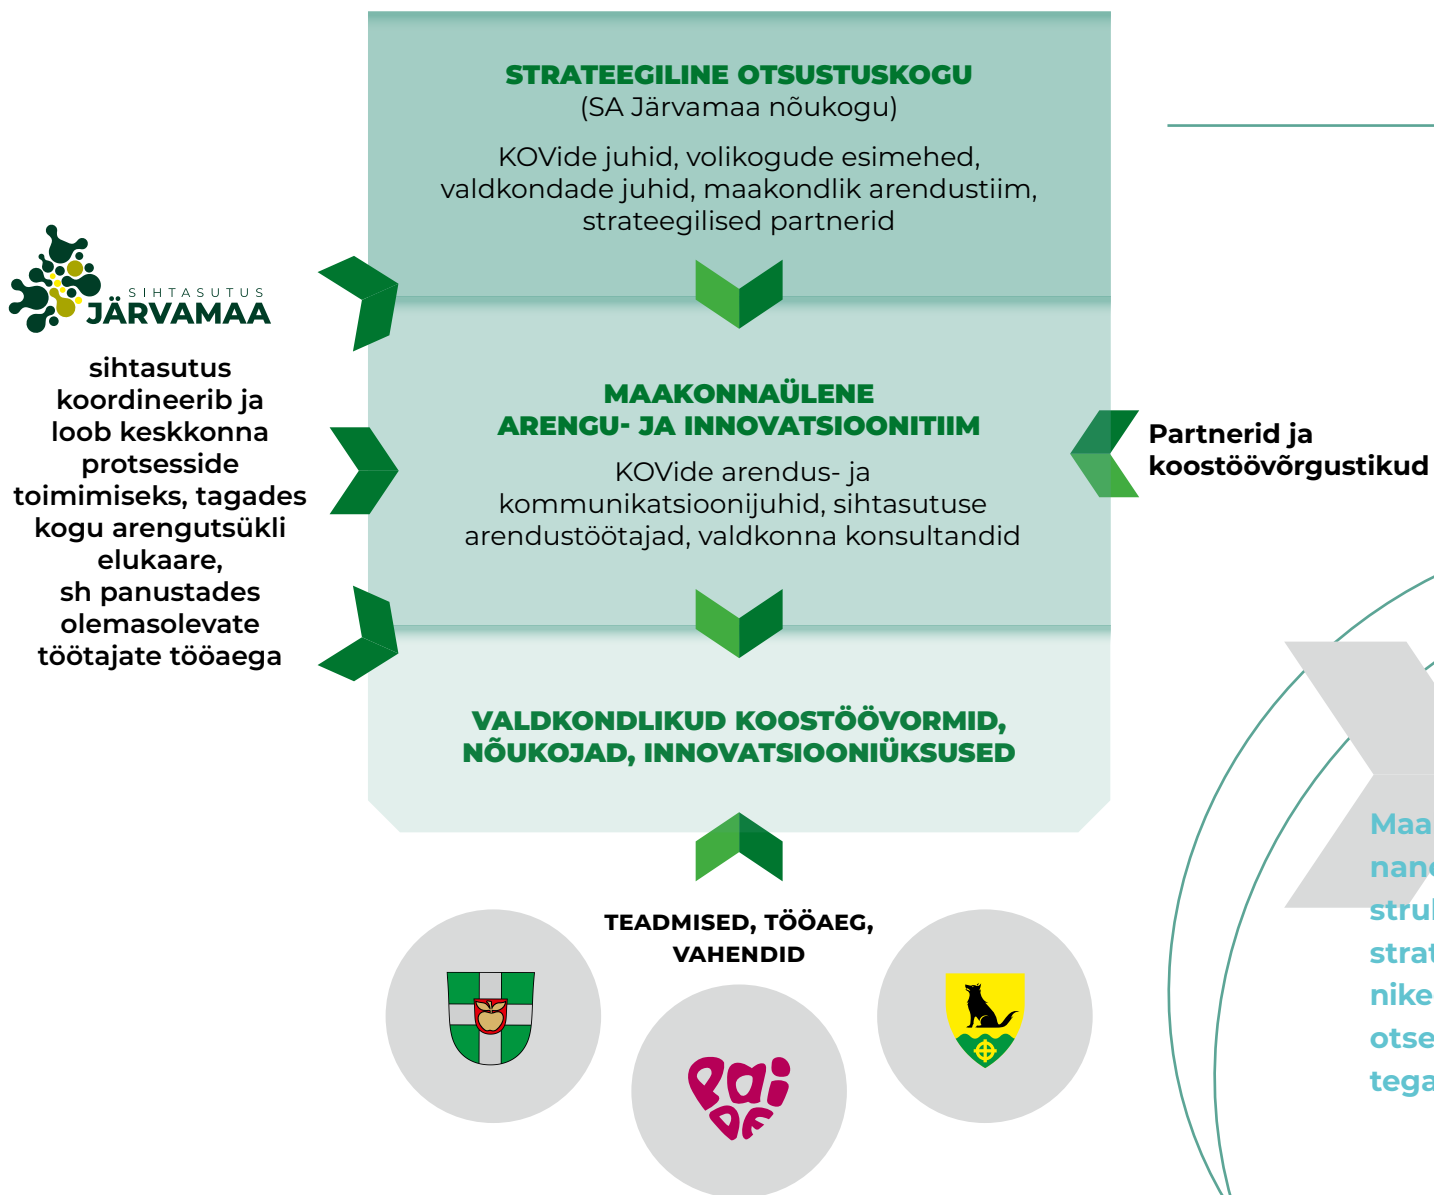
SIHTASUTUS
JÄRVAMAA

sihtasutus koordineerib ja loob keskkonna protsesside toimimiseks, tagades kogu arengutsükli elukaare, sh panustades olemasolevate töötajate tööaega

STRATEEGILINE OTSUSTUSKOGU
(SA Järvamaa nõukogu)

KOVide juhid, volikogude esimehed, valdkondade juhid, maakondlik arendustiim, strateegilised partnerid

MAAKONNAÜLENE
ARENGU- JA INNOVATSIOONITIIM

KOVide arendus- ja kommunikatsioonijuhid, sihtasutuse arendustöötajad, valdkonna konsultandid

VALDKONDLIKUD KOOSTÖÖVORMID, NÕUKOJAD, INNOVATSIOONIÜKSUSED

Partnerid ja koostöövõrgustikud

TEADMISED, TÖÖAEG, VAHENDID

Paide

Maa
nan
stru
stra
nike
otse
tega